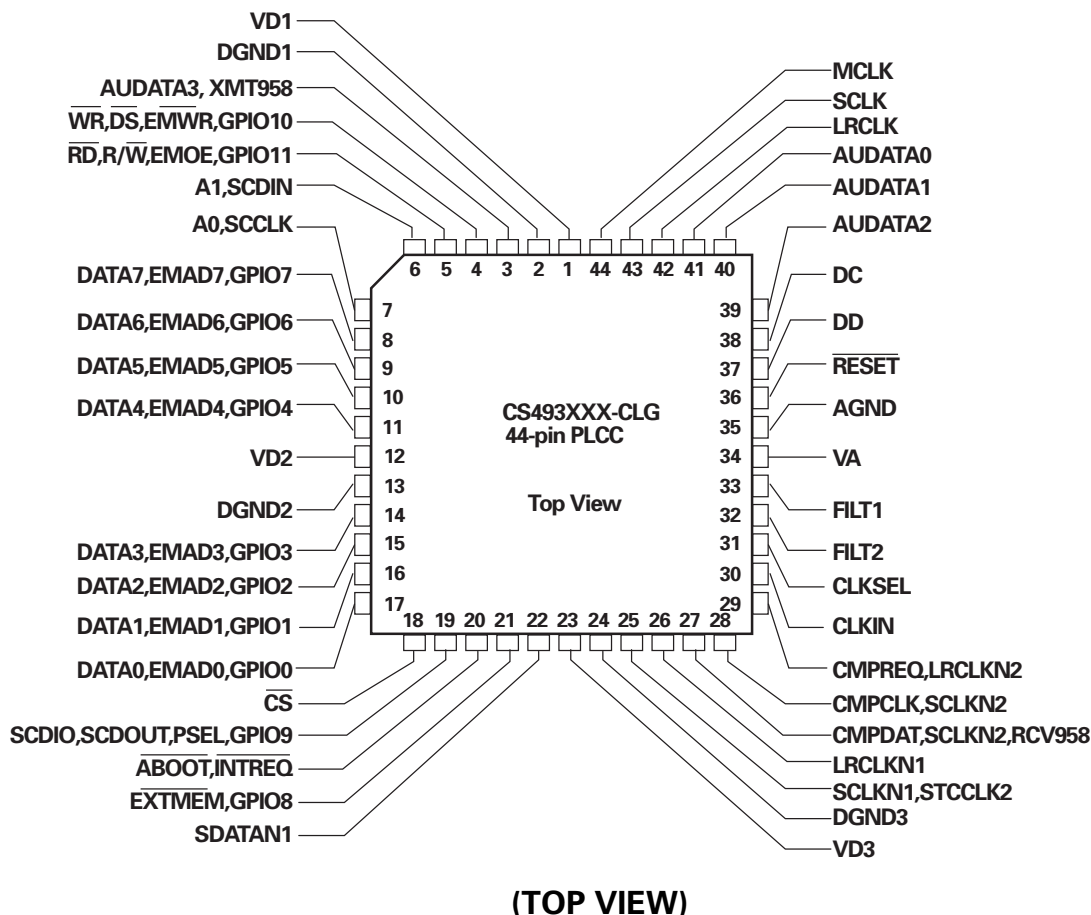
VD1
DGND1
AUDATA3, XMT958
$\overline{WR}$,$\overline{DS}$,$\overline{EMWR}$,GPIO10
$\overline{RD}$,R/$\overline{W}$,$\overline{EMOE}$,GPIO11
A1,SCDIN
A0,SCCLK
DATA7,EMAD7,GPIO7
DATA6,EMAD6,GPIO6
DATA5,EMAD5,GPIO5
DATA4,EMAD4,GPIO4
VD2
DGND2
DATA3,EMAD3,GPIO3
DATA2,EMAD2,GPIO2
DATA1,EMAD1,GPIO1
DATA0,EMAD0,GPIO0
$\overline{CS}$
SCDIO,SCDOUT,PSEL,GPIO9
$\overline{ABOOT}$,$\overline{INTREQ}$
$\overline{EXTMEM}$,GPIO8
SDATAN1

MCLK
SCLK
LRCLK
AUDATA0
AUDATA1
AUDATA2
DC
DD
$\overline{RESET}$
AGND
VA
FILT1
FILT2
CLKSEL
CLKIN
CMPREQ,LRCLKN2
CMPCLK,SCLKN2
CMPDAT,SCLKN2,RCV958
LRCLKN1
SCLKN1,STCCLK2
DGND3
VD3

6 5 4 3 2 1 44 43 42 41 40
7 8 9 10 11 12 13 14 15 16 17
39 38 37 36 35 34 33 32 31 30 29
18 19 20 21 22 23 24 25 26 27 28

CS493XXX-CLG
44-pin PLCC

Top View

(TOP VIEW)